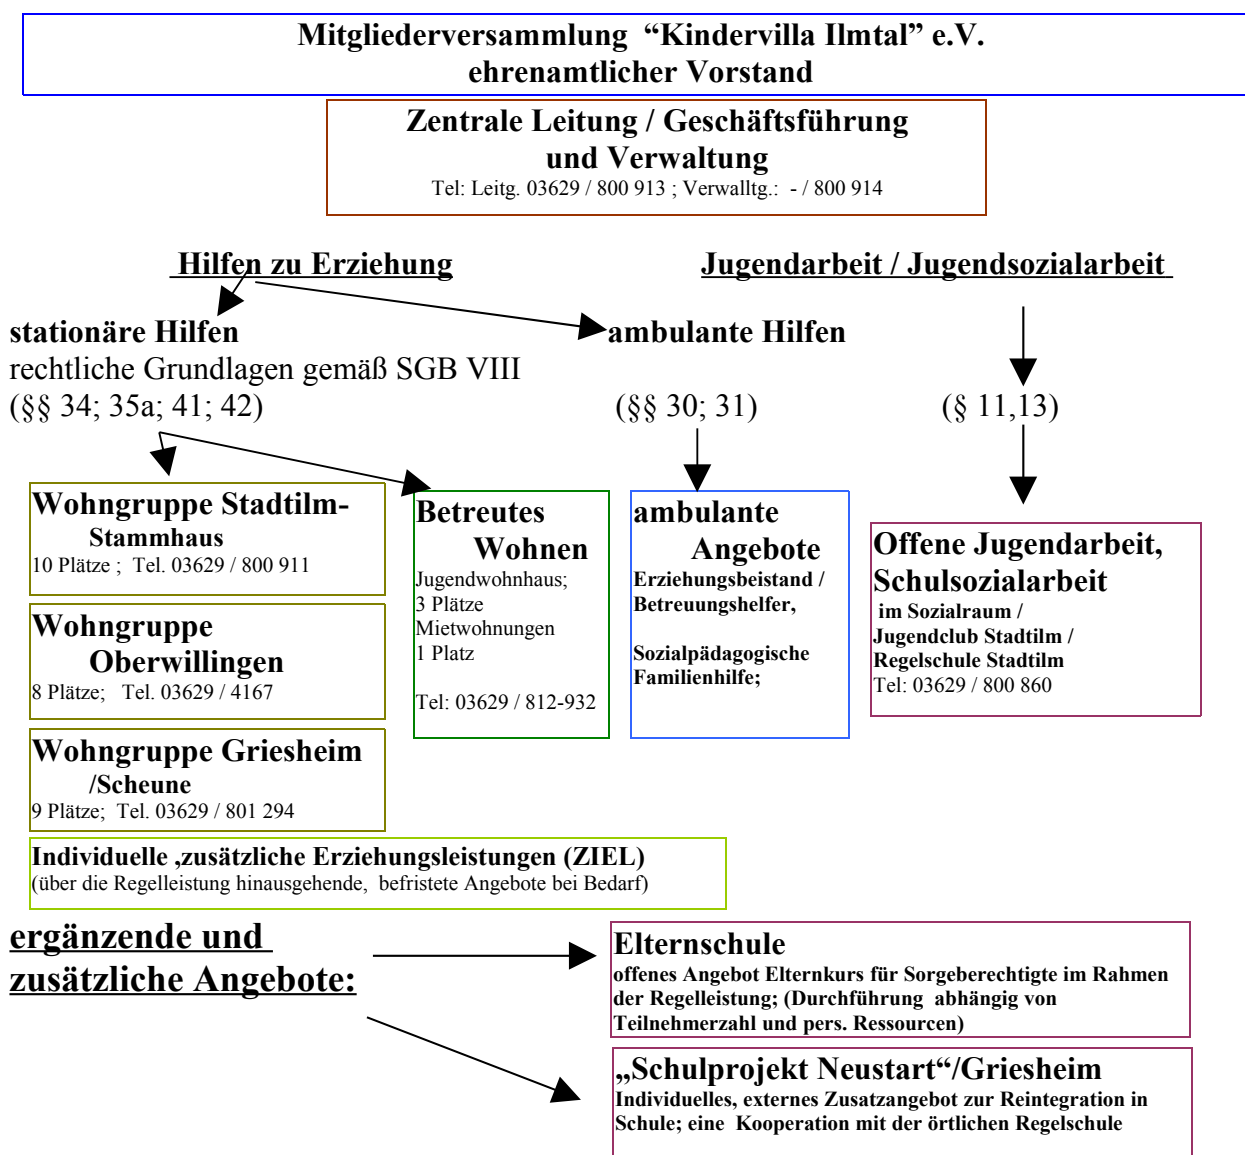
Mitgliederversammlung "Kindervilla Ilmtal" e.V.
ehrenamtlicher Vorstand

Zentrale Leitung / Geschäftsführung und Verwaltung
Tel: Leitg. 03629 / 800 913 ; Verwalltg.: - / 800 914

Hilfen zu Erziehung

Jugendarbeit / Jugendsozialarbeit

stationäre Hilfen
rechtliche Grundlagen gemäß SGB VIII
(§§ 34; 35a; 41; 42)

ambulante Hilfen

(§§ 30; 31)

(§ 11,13)

Wohngruppe Stadtilm-Stammhaus
10 Plätze ; Tel. 03629 / 800 911

Wohngruppe Oberwillingen
8 Plätze; Tel. 03629 / 4167

Wohngruppe Griesheim /Scheune
9 Plätze; Tel. 03629 / 801 294

Betreutes Wohnen
Jugendwohnhaus; 3 Plätze
Mietwohnungen 1 Platz

Tel: 03629 / 812-932

ambulante Angebote
Erziehungsbeistand / Betreuungshelfer,

Sozialpädagogische Familienhilfe;

Offene Jugendarbeit, Schulsozialarbeit
im Sozialraum / Jugendclub Stadtilm / Regelschule Stadtilm
Tel: 03629 / 800 860

Individuelle ,zusätzliche Erziehungsleistungen (ZIEL)
(über die Regelleistung hinausgehende, befristete Angebote bei Bedarf)

ergänzende und zusätzliche Angebote:

Elternschule
offenes Angebot Elternkurs für Sorgeberechtigte im Rahmen der Regelleistung; (Durchführung abhängig von Teilnehmerzahl und pers. Ressourcen)

„Schulprojekt Neustart"/Griesheim
Individuelles, externes Zusatzangebot zur Reintegration in Schule; eine Kooperation mit der örtlichen Regelschule